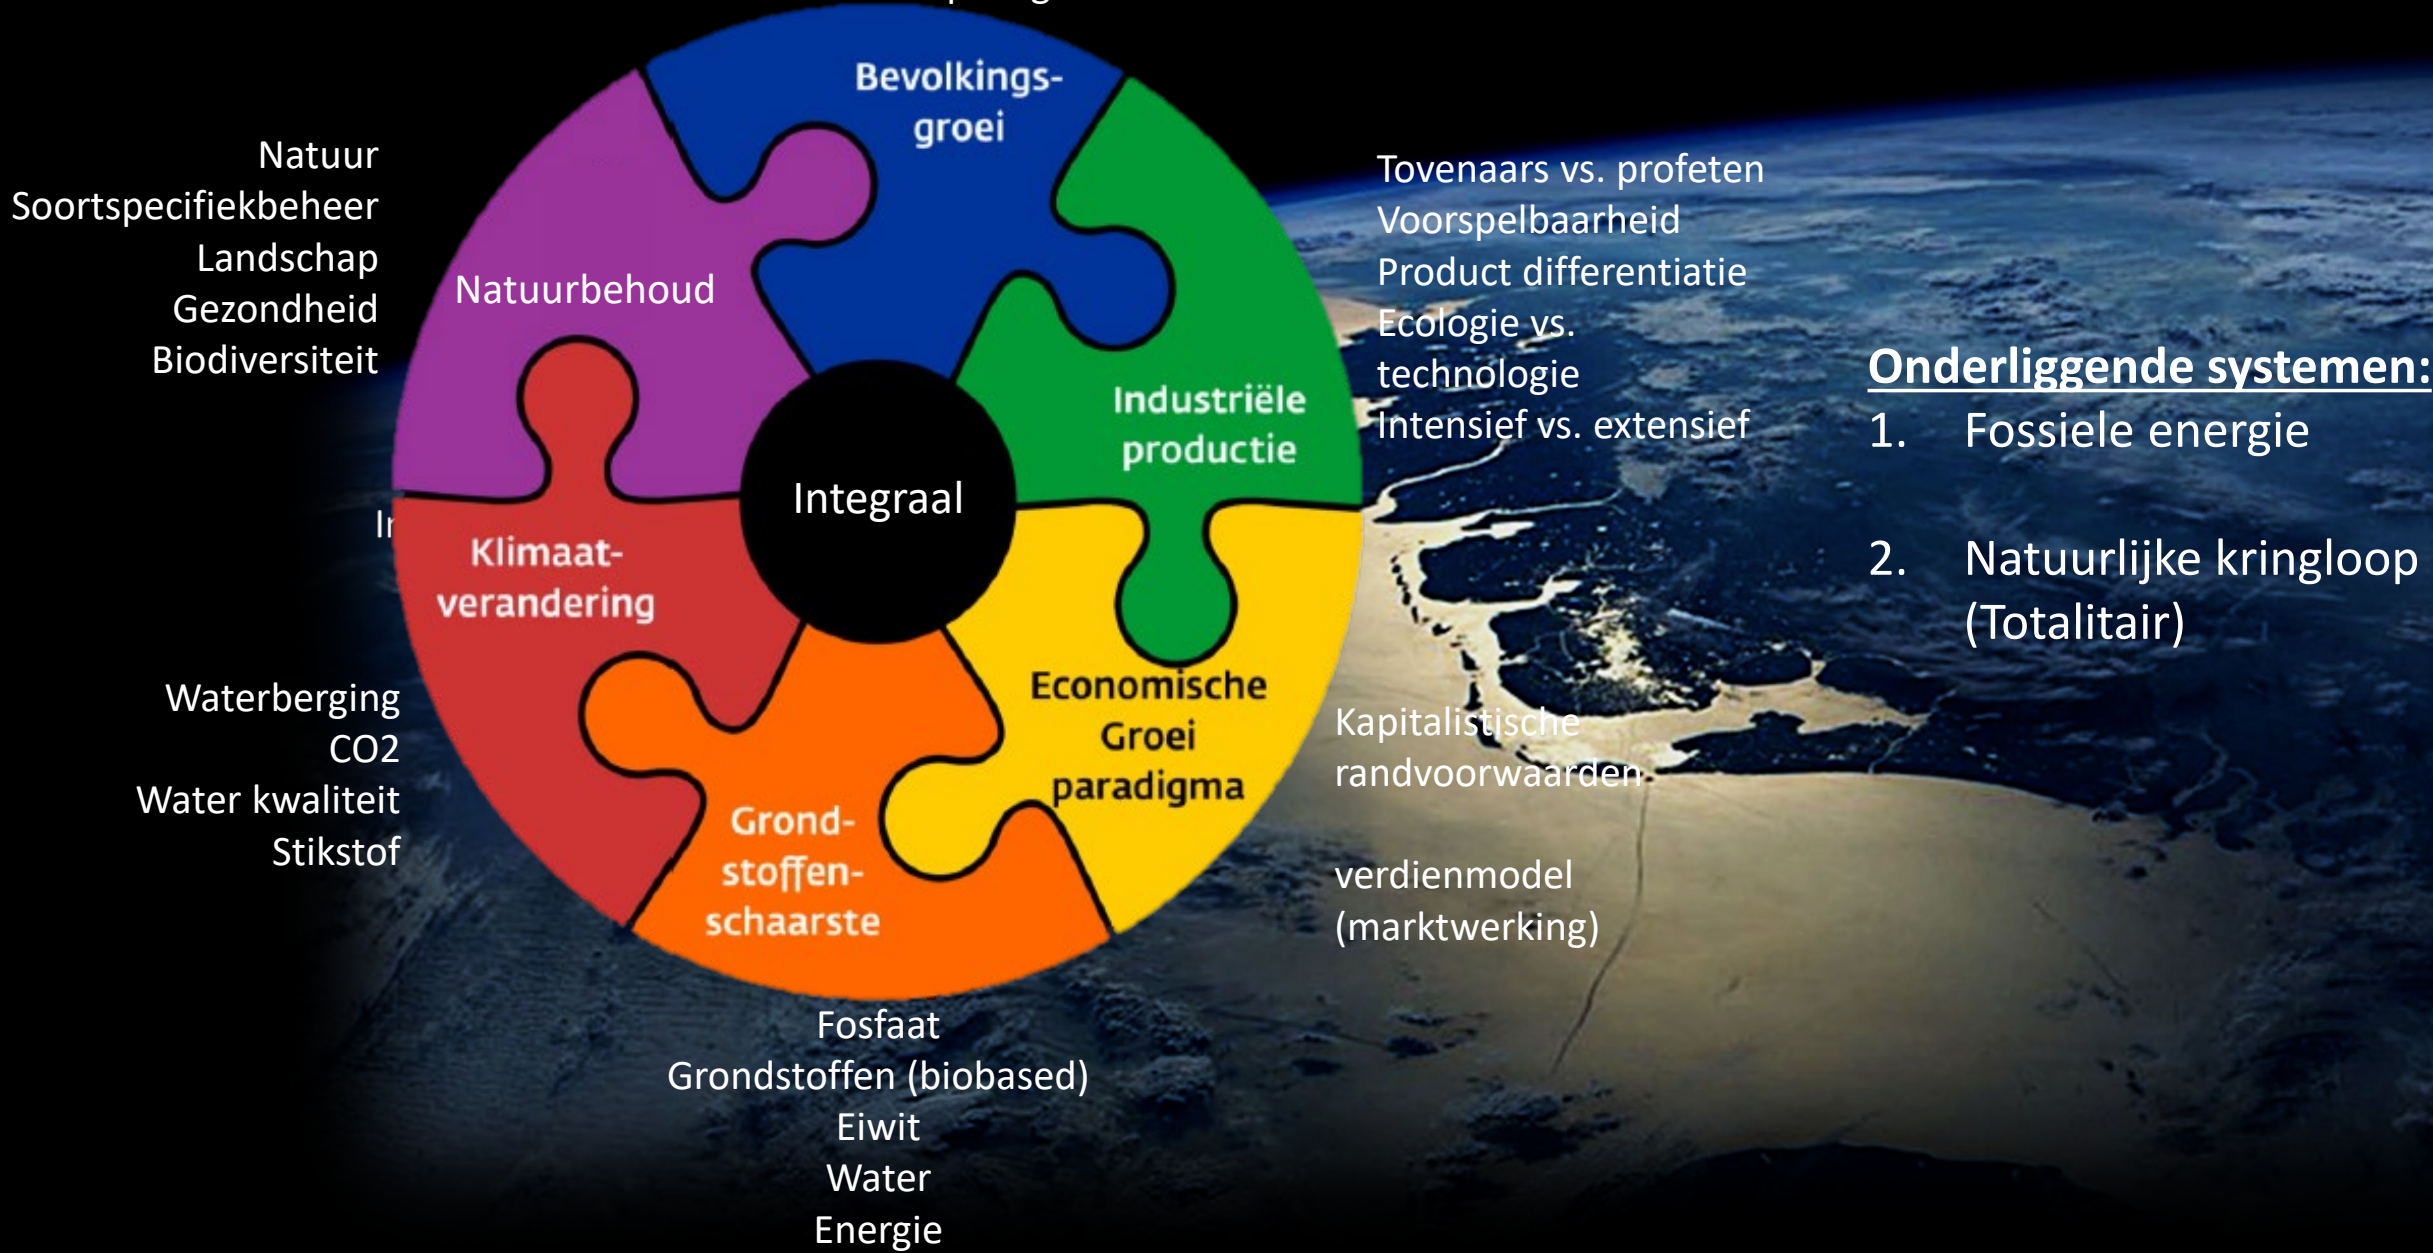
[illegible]

Natuur
Soortspecifiekbeheer
Landschap
Gezondheid
Biodiversiteit

Ir

Waterberging
CO2
Water kwaliteit
Stikstof

Bevolkings-groei

Natuurbehoud

Industriële productie

Integraal

Klimaat-verandering

Economische Groei paradigma

Grond-stoffen-schaarste

Fosfaat
Grondstoffen (biobased)
Eiwit
Water
Energie

Tovenaars vs. profeten
Voorspelbaarheid
Product differentiatie
Ecologie vs. technologie
Intensief vs. extensief

Kapitalistische randvoorwaarden

verdienmodel (marktwerking)

Onderliggende systemen:
1. Fossiele energie

2. Natuurlijke kringloop (Totalitair)